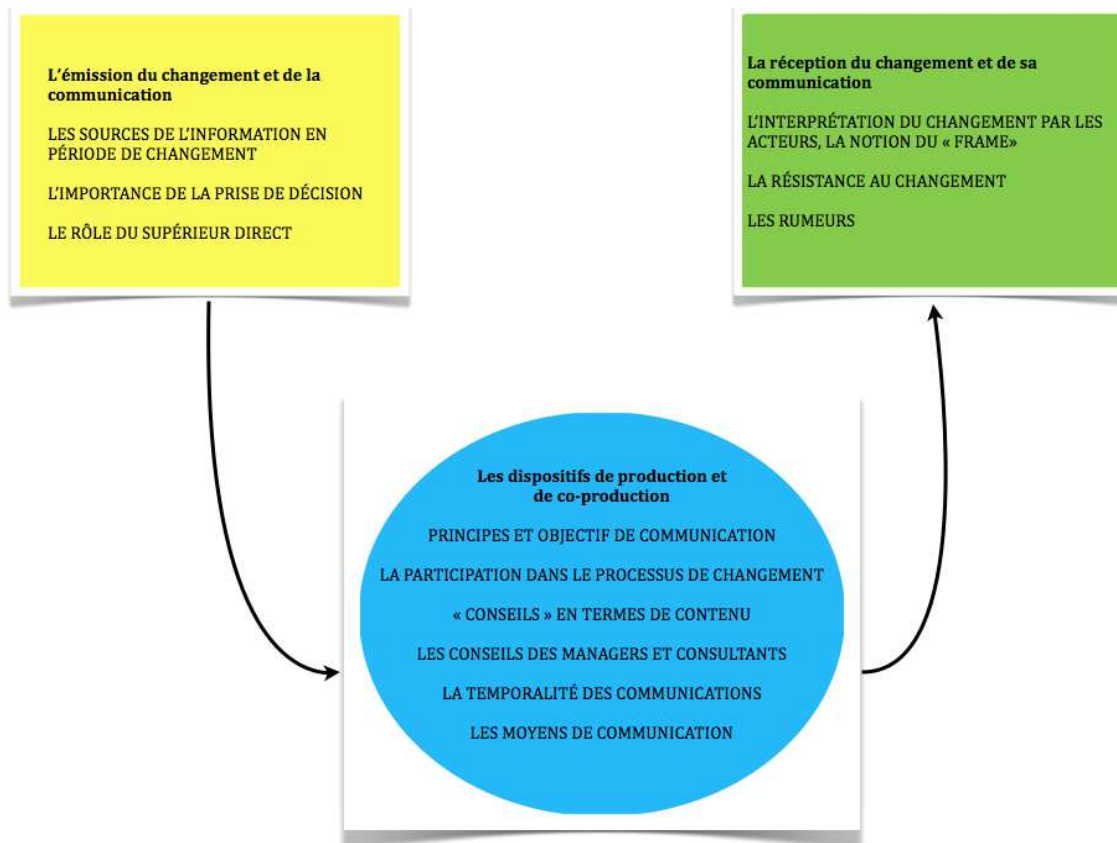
L'émission du changement et de la communication

LES SOURCES DE L'INFORMATION EN PÉRIODE DE CHANGEMENT

L'IMPORTANCE DE LA PRISE DE DÉCISION

LE RÔLE DU SUPÉRIEUR DIRECT

La réception du changement et de sa communication

L'INTERPRÉTATION DU CHANGEMENT PAR LES ACTEURS, LA NOTION DU « FRAME»

LA RÉSISTANCE AU CHANGEMENT

LES RUMEURS

Les dispositifs de production et de co-production

PRINCIPES ET OBJECTIF DE COMMUNICATION

LA PARTICIPATION DANS LE PROCESSUS DE CHANGEMENT

« CONSEILS » EN TERMES DE CONTENU

LES CONSEILS DES MANAGERS ET CONSULTANTS

LA TEMPORALITÉ DES COMMUNICATIONS

LES MOYENS DE COMMUNICATION